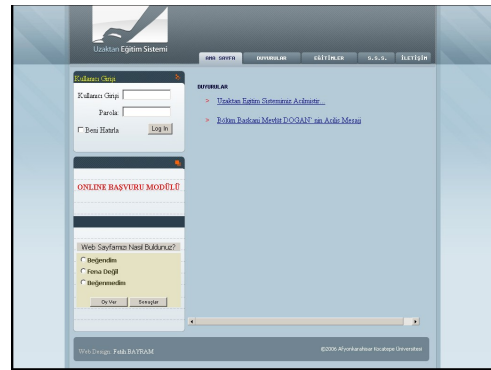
Uzaktan Eğitim Sistemi

ANA SAYFA | DUYURULAR | EĞİTİMLER | S.S.S. | İLETİŞİM

Kullanıcı Girişi

Kullanıcı Girişi

Parola

Beni Hatırla

Log In

ONLINE BAŞVURU MODÜLÜ

Web Sayfamızı Nasıl Buldunuz?

Beğendim

Fena Değil

Beğenmedim

Oy Ver

Sonuçlar

DUYURULAR

» Uzaktan Eğitim Sistemimiz Açılmıştır...

» Bölüm Başkanı Mevlüt DOĞAN' nın Açılış Mesajı

Web Design: Fatih BAYRAM

©2006 Afyonkarahisar Kocatepe Üniversitesi